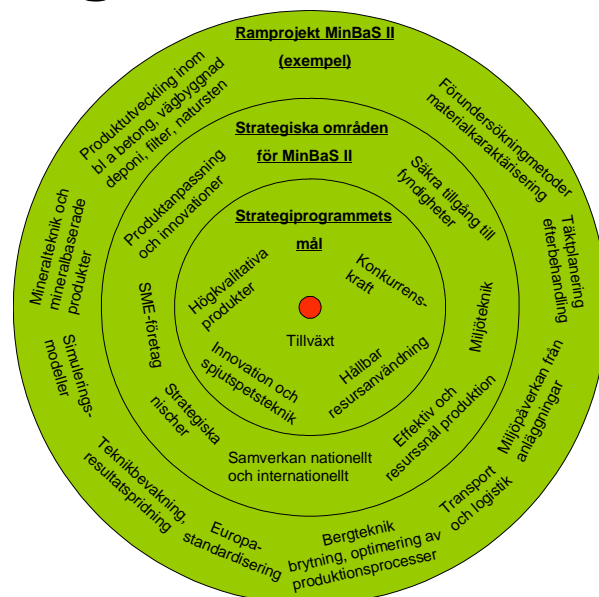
Ramprojekt MinBaS II
(exempel)

Produktutveckling inom bl a betong, vägbyggnad deponi, filter, natursten

Förundersökningmetoder materialkaraktärisering

Täktplanering efterbehandling

Miljöpåverkan från anläggningar

Transport och logistik

Bergteknik brytning, optimering av produktionsprocesser

Europa-standardisering

Teknikbevakning, resultatspridning

Simulerings-modeller

Mineralteknik och mineralbaserade produkter

Strategiska områden för MinBaS II

Produktanpassning och innovationer

Säkra tillgång till fyndigheter

Miljöteknik

Effektiv och resurssnål produktion

Samverkan nationellt och internationellt

Strategiska nischer

SME-företag

Strategiprogrammets mål

Högkvalitativa produkter

Konkurrens-kraft

Tillväxt

Innovation och spjutspetsteknik

Hållbar resursanvändning